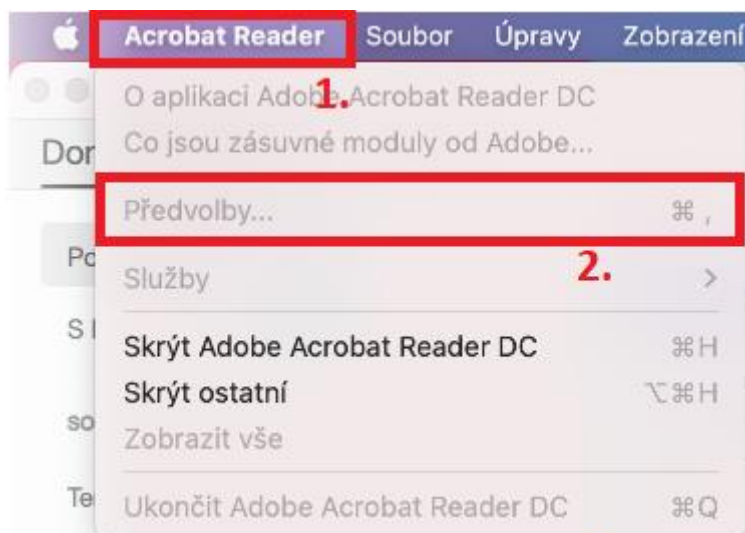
Acrobat Reader Soubor Úpravy Zobrazení

1.

O aplikaci Adobe Acrobat Reader DC
Co jsou zásuvné moduly od Adobe...

Dor

Předvolby... ⌘ ,

2.

Po

Služby >

S

Skrýt Adobe Acrobat Reader DC ⌘H
Skrýt ostatní ⌥⌘H

so

Zobrazit vše

Te

Ukončit Adobe Acrobat Reader DC ⌘Q